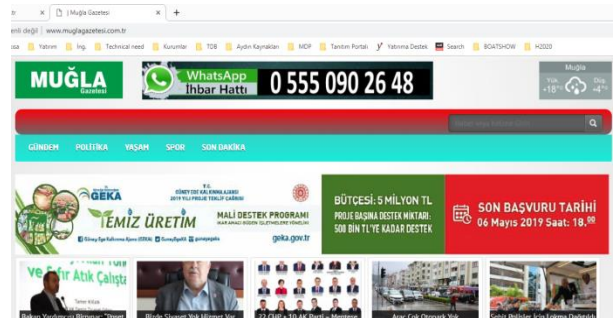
enli | Muğla Gazetesi
Güvenli değil | www.muglagazetesi.com.tr
sa Yatırım İng. Technical need Kurumlar TDB Aydın Kaynakları MDF Tanıtım Portalı Yatırıma Destek Search BOATSHOW H2020

MUĞLA Gazetesi
WhatsApp İhbar Hattı 0 555 090 26 48
Muğla
Yük +18°C Dü +4°C

GÜNDEM POLİTİKA YAŞAM SPOR SON DAKİKA

GEKA
T.C. GÜNEY EGE KALKINMA AJANSI 2019 YILI PROJE TEKLİF ÇAĞRISI
TEMİZ ÜRETİM
MALİ DESTEK PROGRAMI
geka.gov.tr
BÜTÇESİ: 5 MİLYON TL
PROJE BAŞINA DESTEK MİKTARI: 500 BİN TL'YE KADAR DESTEK
SON BAŞVURU TARİHİ
06 Mayıs 2019 Saat: 18.00

ve Sıfır Atık Çalıştı
Bakan Yardımcısı Birpınar: "Önce
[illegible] Hizmet Var
22 CHP + 10 AK Parti - Menteşe
Araç Çok Otopark Yok
Şehit Polisler İçin Yolma Dağında